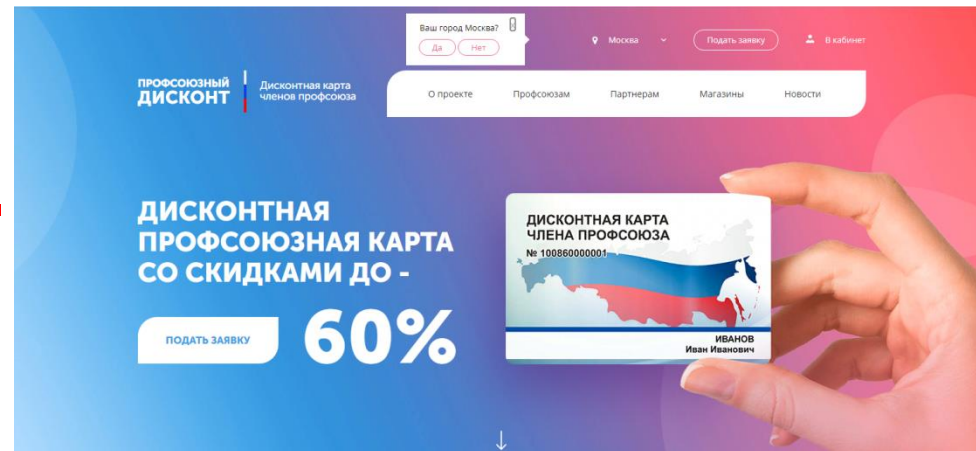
Ваш город Москва?
Да Нет

Москва
Подать заявку
В кабинет

ПРОФСОЮЗНЫЙ ДИСКОНТ
Дисконтная карта членов профсоюза

О проекте
Профсоюзам
Партнерам
Магазины
Новости

ДИСКОНТНАЯ ПРОФСОЮЗНАЯ КАРТА СО СКИДКАМИ ДО -

ПОДАТЬ ЗАЯВКУ

60%

ДИСКОНТНАЯ КАРТА ЧЛЕНА ПРОФСОЮЗА
№ 100860000001
ИВАНОВ
Иван Иванович